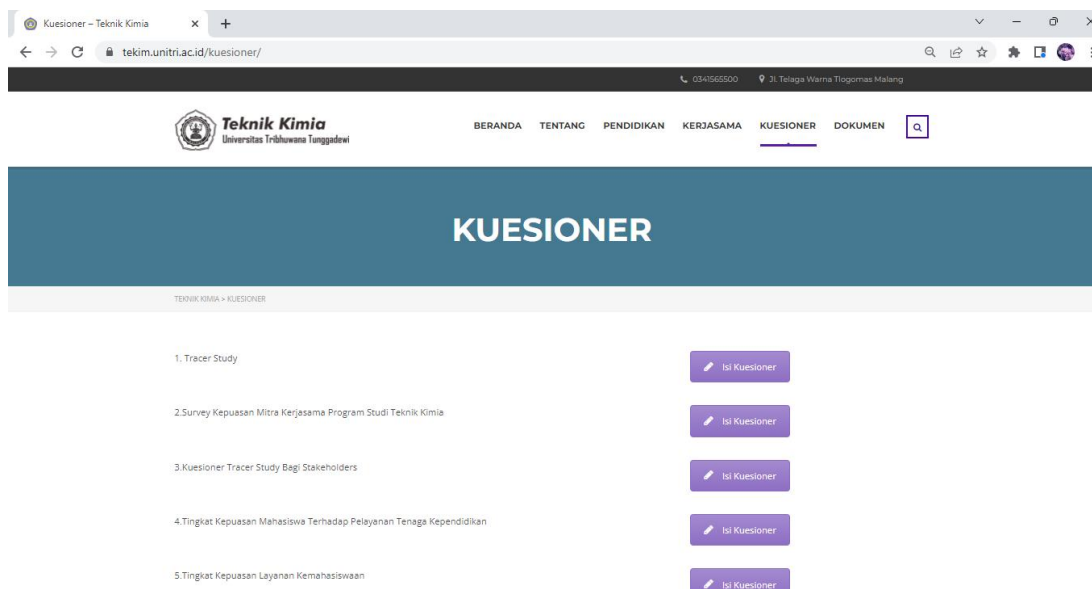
Kuesioner – Teknik Kimia

tekim.unitri.ac.id/kuesioner/

0341565500 Jl. Telaga Warna Tlogomas Malang

Teknik Kimia
Universitas Tribhuwana Tunggadewi

BERANDA TENTANG PENDIDIKAN KERJASAMA KUESIONER DOKUMEN

KUESIONER

TEKNIK KIMIA > KUESIONER

1. Tracer Study

Isi Kuesioner

2.Survey Kepuasan Mitra Kerjasama Program Studi Teknik Kimia

Isi Kuesioner

3.Kuesioner Tracer Study Bagi Stakeholders

Isi Kuesioner

4.Tingkat Kepuasan Mahasiswa Terhadap Pelayanan Tenaga Kependidikan

Isi Kuesioner

5.Tingkat Kepuasan Layanan Kemahasiswaan

Isi Kuesioner